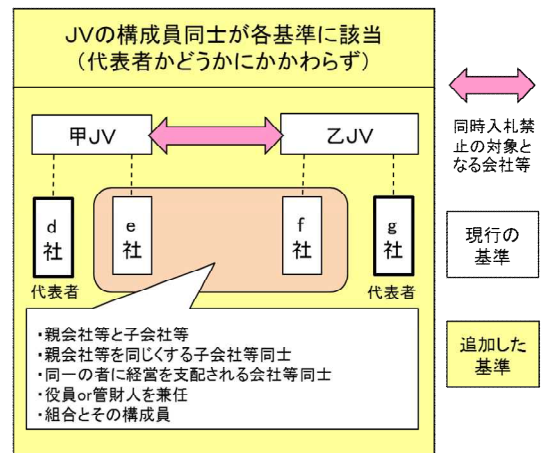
JVの構成員同士が各基準に該当
（代表者かどうかにかかわらず）

甲JV

乙JV

d
社

e
社

f
社

g
社

代表者

代表者

・親会社等と子会社等
・親会社等を同じくする子会社等同士
・同一の者に経営を支配される会社等同士
・役員or管財人を兼任
・組合とその構成員

同時入札禁止の対象となる会社等

現行の基準

追加した基準